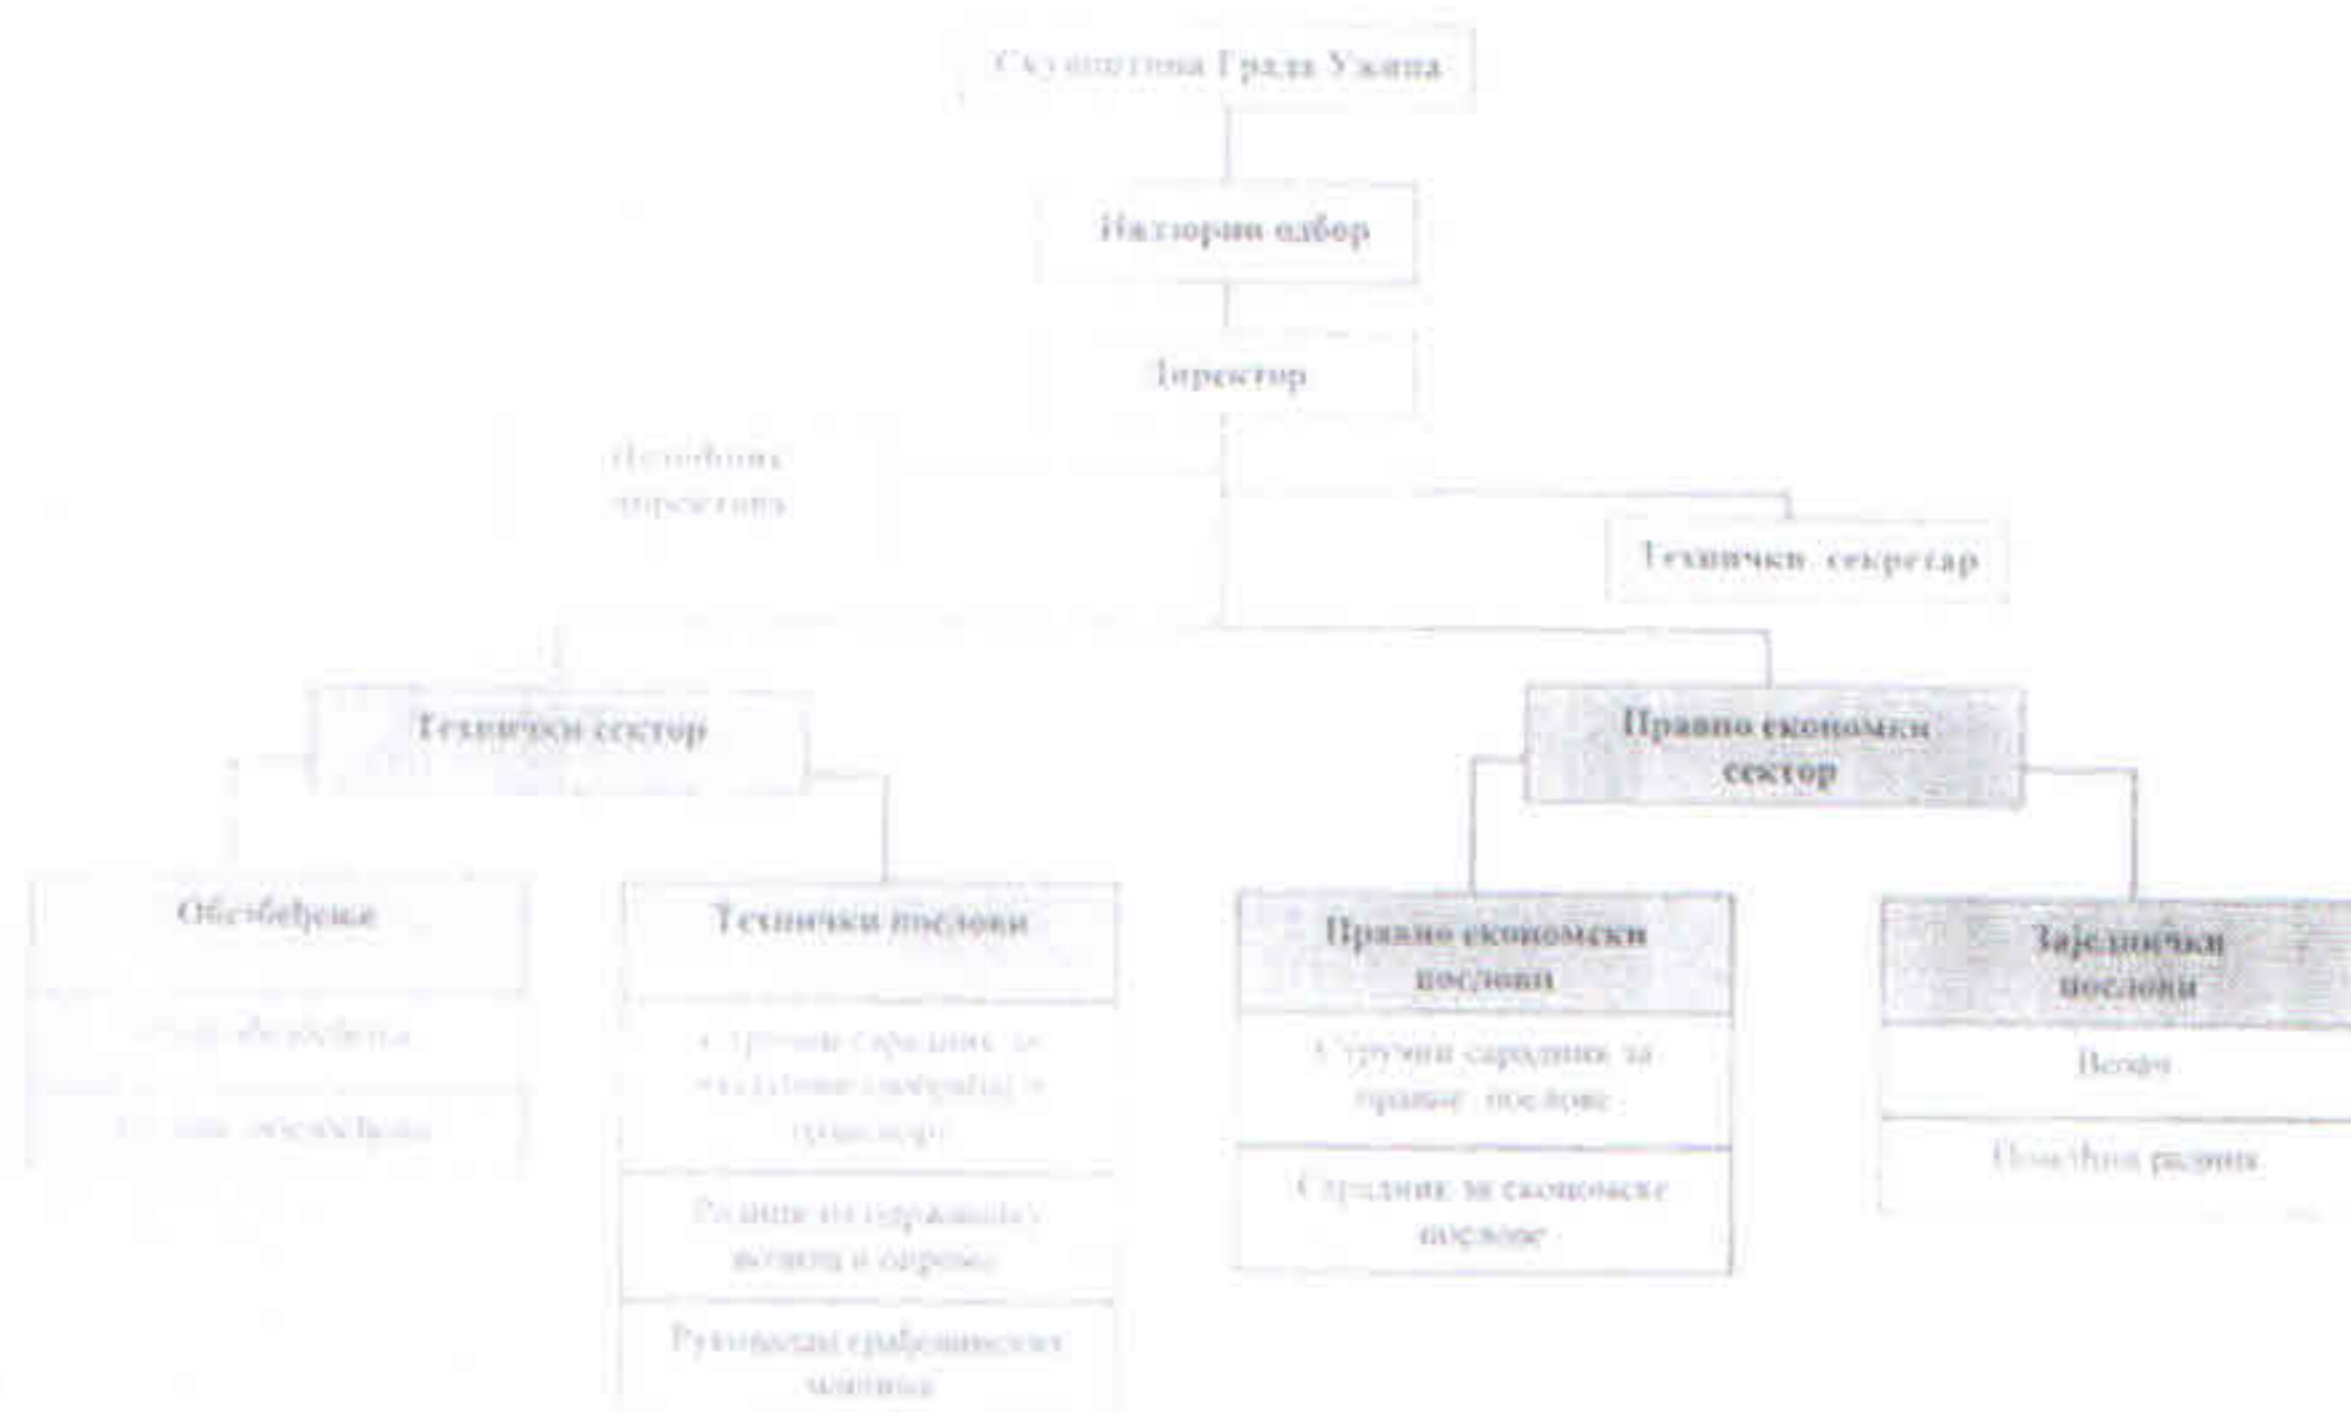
Скупштина Града Ужица

Надзорни одбор

Директор

Помоћник директора

Технички секретар

Технички сектор

Правно економски сектор

Обезбеђење

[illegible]

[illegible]

Технички послови

Стручни сарадник за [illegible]

Радник на одржавању возила и опреме

Руковалац грађевинских машина

Правно економски послови

Стручни сарадник за правне послове

Сарадник за економске послове

Заједнички послови

Возач

Помоћни радник